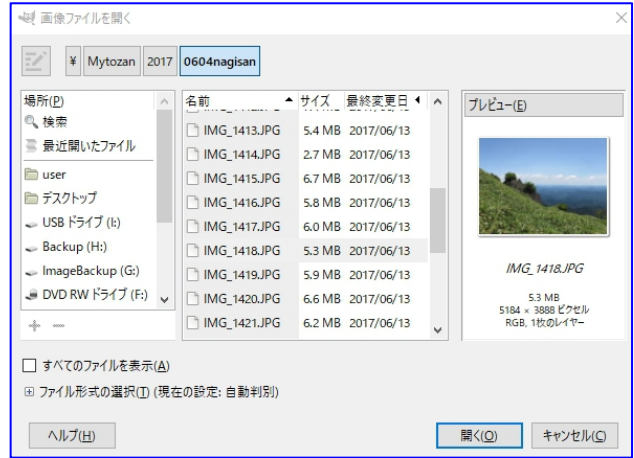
画像ファイルを開く

¥ Mytozan 2017 0604nagisan

場所(P)
検索
最近開いたファイル
user
デスクトップ
USB ドライブ (I:)
Backup (H:)
ImageBackup (G:)
DVD RW ドライブ (F:)

| 名前 | サイズ | 最終変更日 |
|---|---|---|
| IMG_1413.JPG | 5.4 MB | 2017/06/13 |
| IMG_1414.JPG | 2.7 MB | 2017/06/13 |
| IMG_1415.JPG | 6.7 MB | 2017/06/13 |
| IMG_1416.JPG | 5.8 MB | 2017/06/13 |
| IMG_1417.JPG | 6.0 MB | 2017/06/13 |
| IMG_1418.JPG | 5.3 MB | 2017/06/13 |
| IMG_1419.JPG | 5.9 MB | 2017/06/13 |
| IMG_1420.JPG | 6.6 MB | 2017/06/13 |
| IMG_1421.JPG | 6.2 MB | 2017/06/13 |

プレビュー(E)

IMG_1418.JPG

5.3 MB
5184 × 3888 ピクセル
RGB, 1枚のレイヤー

すべてのファイルを表示(A)

ファイル形式の選択(T) (現在の設定: 自動判別)

ヘルプ(H)

開く(O)

キャンセル(C)